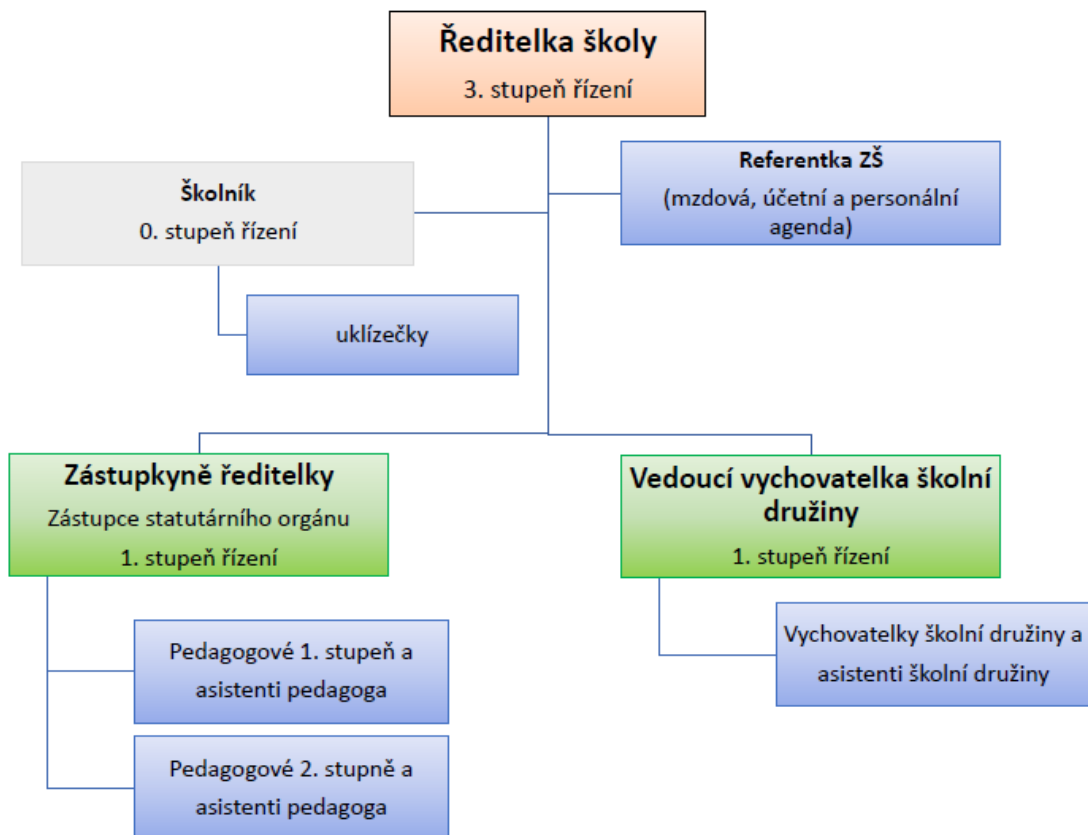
Ředitelka školy
3. stupeň řízení

Školník
0. stupeň řízení

Referentka ZŠ
(mzdová, účetní a personální agenda)

uklízečky

Zástupkyně ředitelky
Zástupce statutárního orgánu
1. stupeň řízení

Vedoucí vychovatelka školní družiny
1. stupeň řízení

Pedagogové 1. stupeň a asistenti pedagoga

Pedagogové 2. stupně a asistenti pedagoga

Vychovatelky školní družiny a asistenti školní družiny